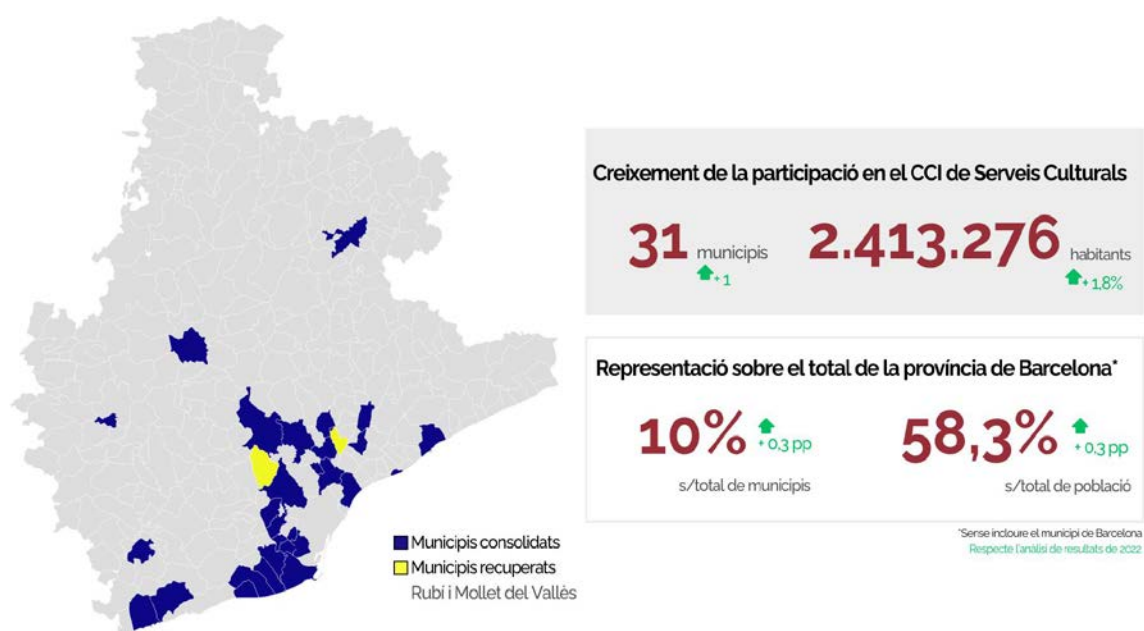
Municipis consolidats
Municipis recuperats
Rubí i Mollet del Vallès

Creixement de la participació en el CCI de Serveis Culturals

31 municipis
+ 1

2.413.276 habitants
+ 1,8%

Representació sobre el total de la província de Barcelona*

10%
+ 0,3 pp
s/total de municipis

58,3%
+ 0,3 pp
s/total de població

*Sense incloure el municipi de Barcelona
Respecte l'anàlisi de resultats de 2022